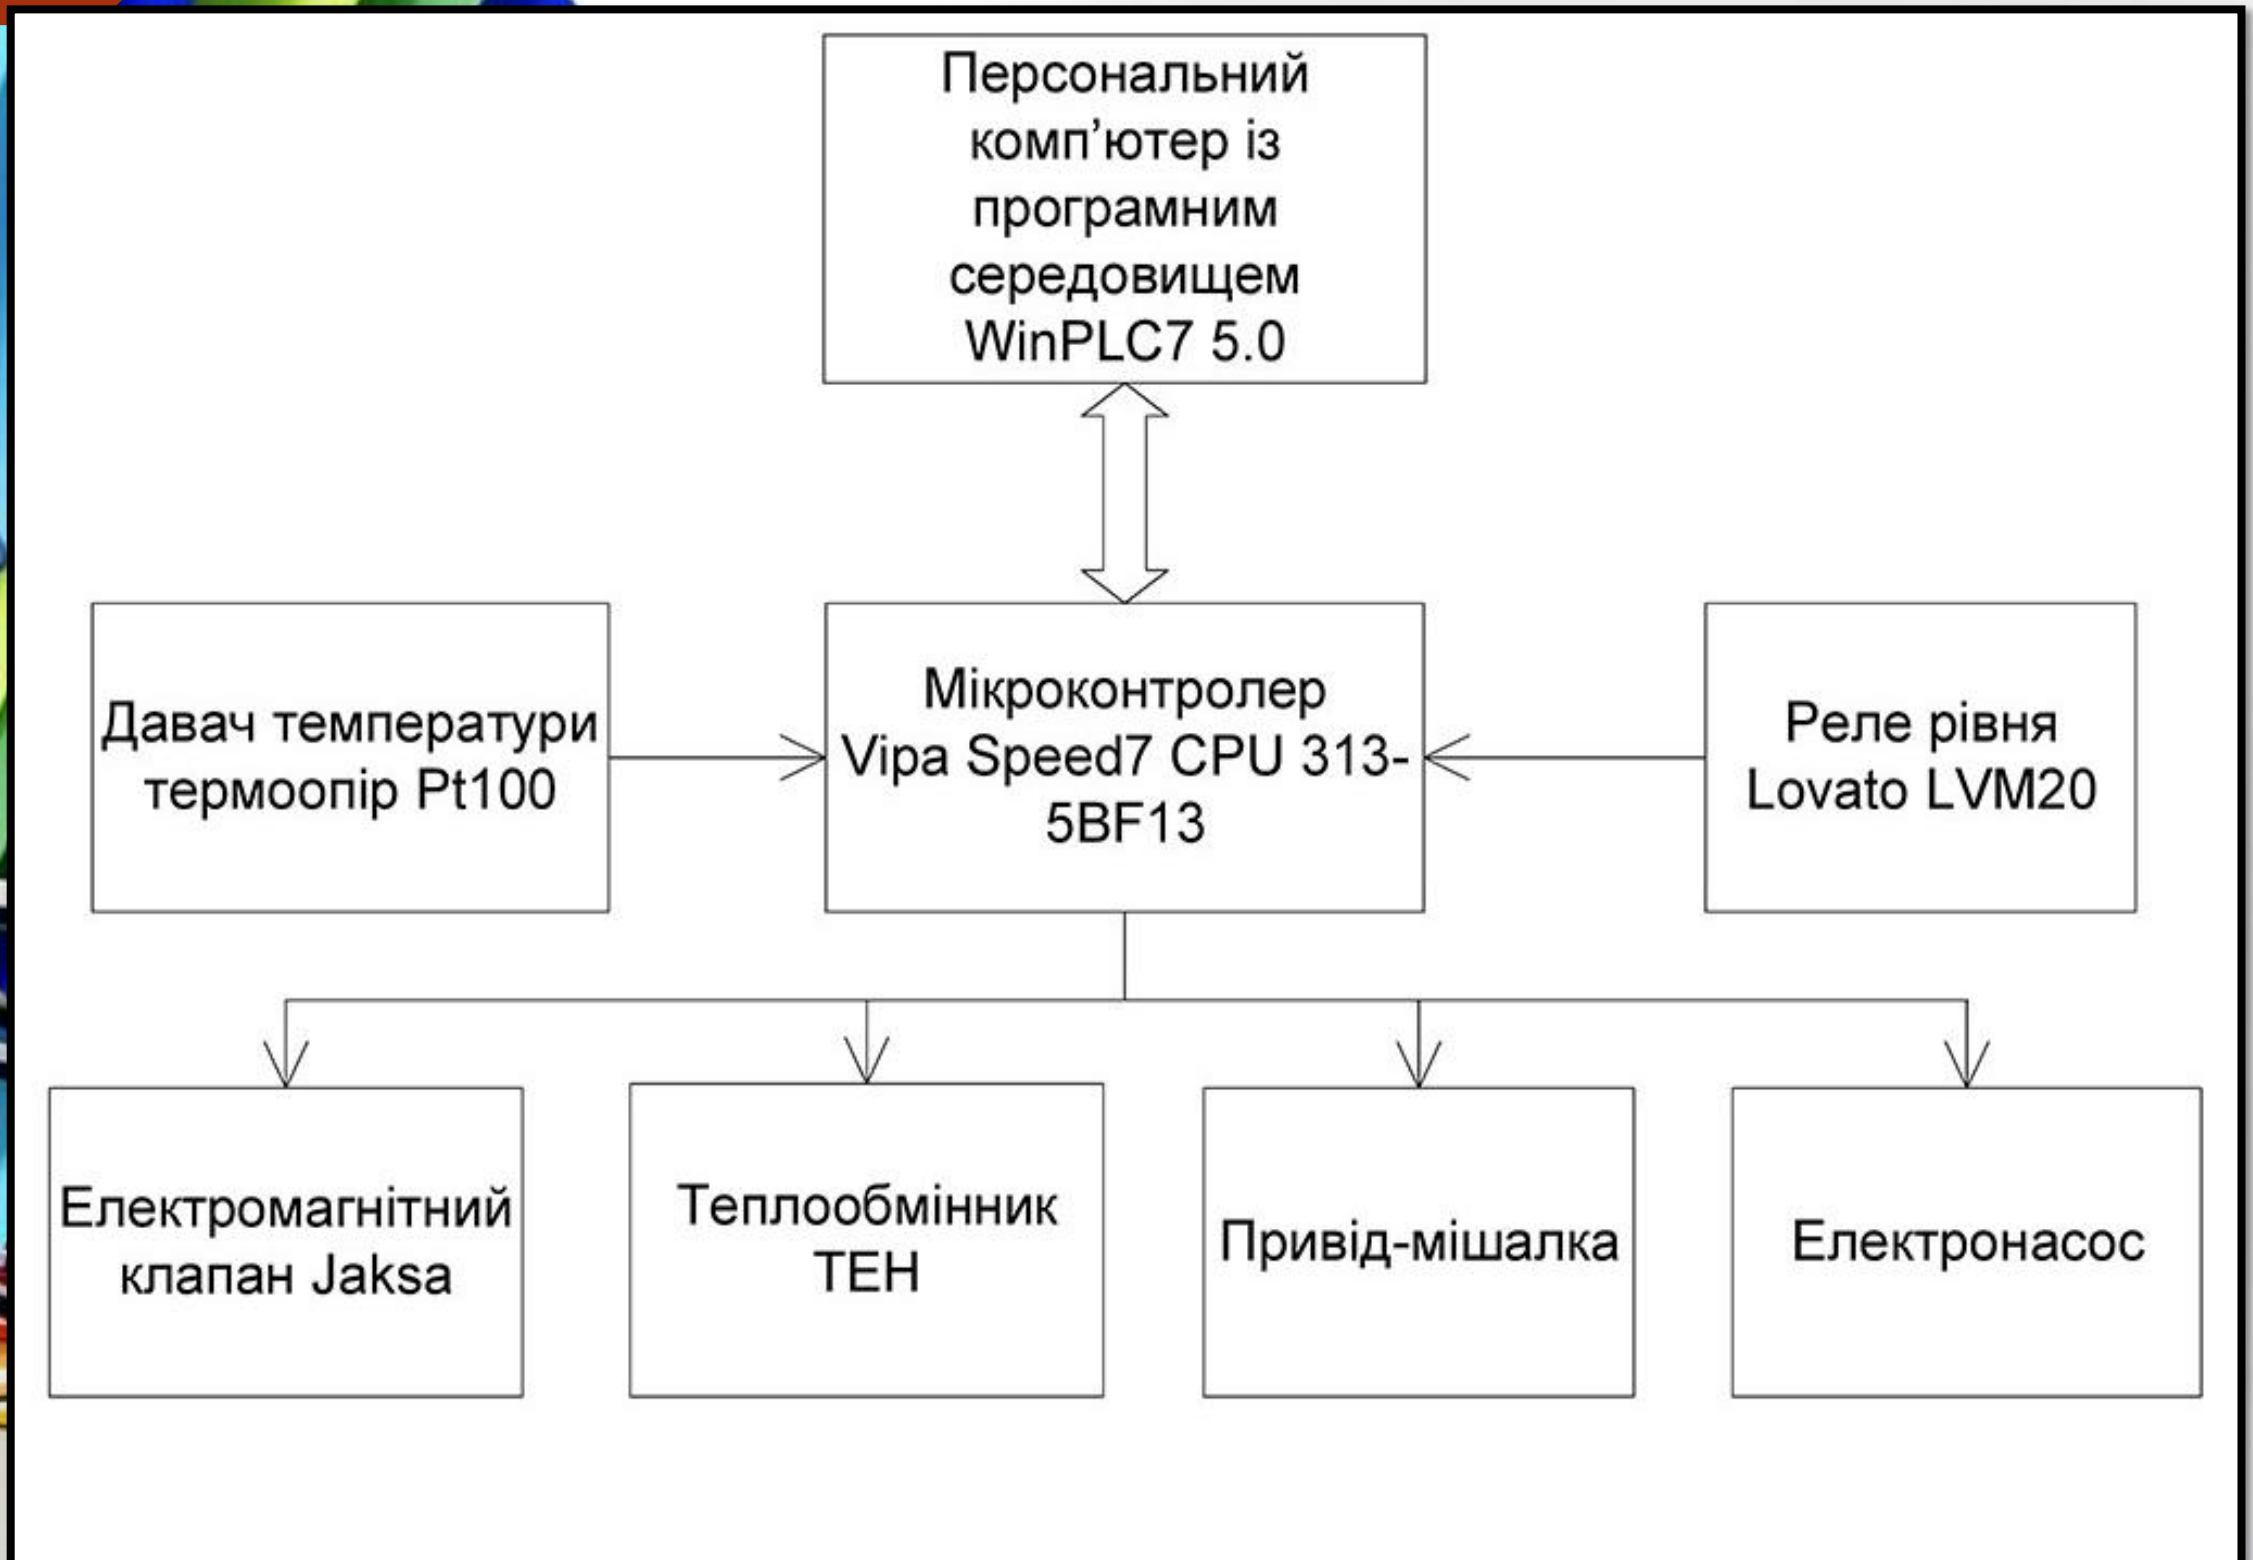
Персональний комп’ютер із програмним середовищем WinPLC7 5.0

Давач температури термоопір Pt100

Мікроконтролер Vipa Speed7 CPU 313-5BF13

Реле рівня Lovato LVM20

Електромагнітний клапан Jaksa

Теплообмінник ТЕН

Привід-мішалка

Електронасос